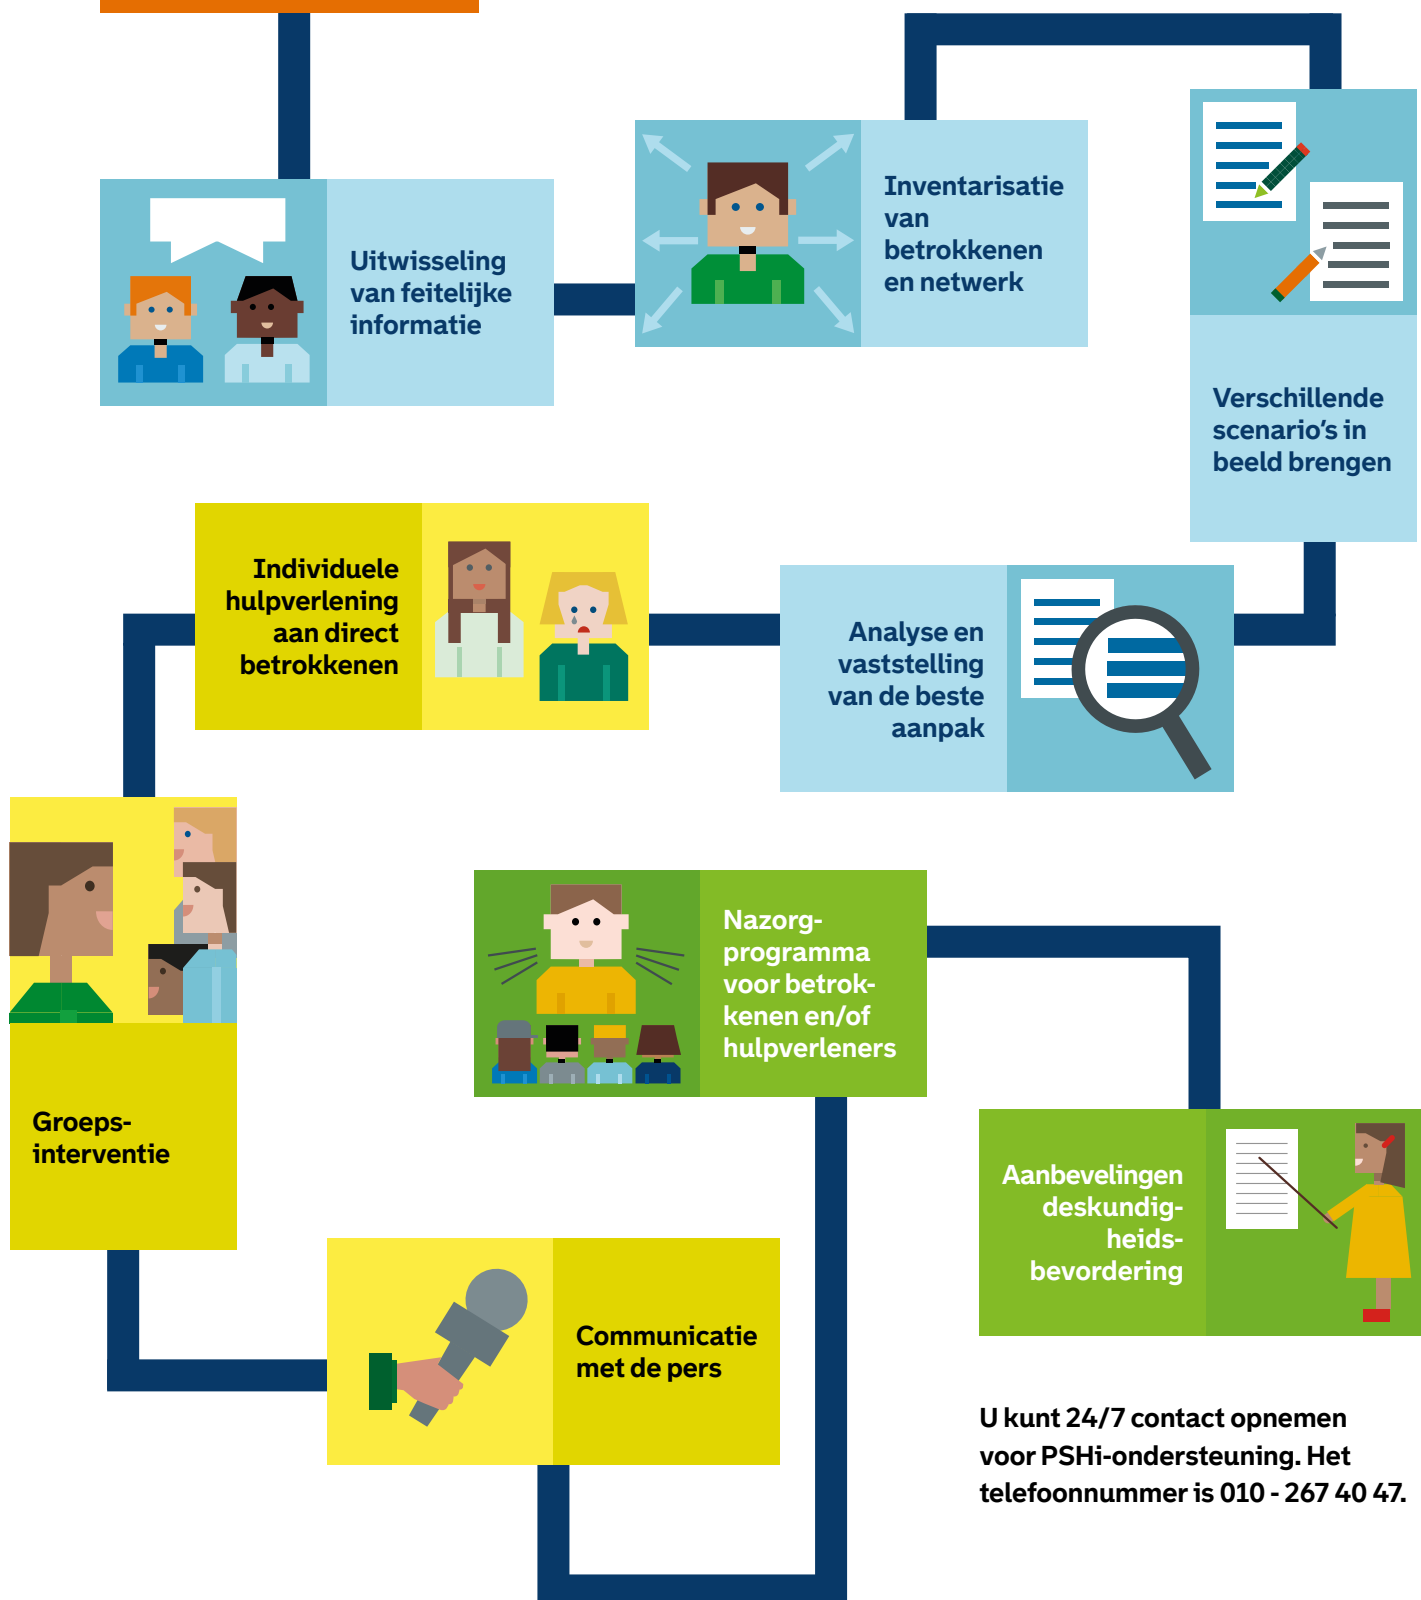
Uitwisseling van feitelijke informatie

Inventarisatie van betrokkenen en netwerk

Verschillende scenario's in beeld brengen

Individuele hulpverlening aan direct betrokkenen

Analyse en vaststelling van de beste aanpak

Groeps-interventie

Nazorg-programma voor betrokkenen en/of hulpverleners

Aanbevelingen deskundigheidsbevordering

Communicatie met de pers

U kunt 24/7 contact opnemen voor PSHi-ondersteuning. Het telefoonnummer is 010 - 267 40 47.